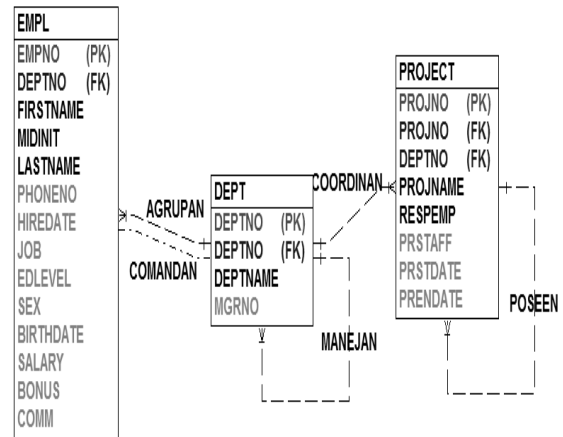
EMPL
EMPNO (PK)
DEPTNO (FK)
FIRSTNAME
MIDINIT
LASTNAME
PHONENO
HIREDATE
JOB
EDLEVEL
SEX
BIRTHDATE
SALARY
BONUS
COMM

AGRUPAN
COMANDAN

DEPT
DEPTNO (PK)
DEPTNO (FK)
DEPTNAME
MGRNO

MANEJAN

COORDINAN

PROJECT
PROJNO (PK)
PROJNO (FK)
DEPTNO (FK)
PROJNAME
RESPEMP
PRSTAFF
PRSTDATE
PRENDATE

POSEEN